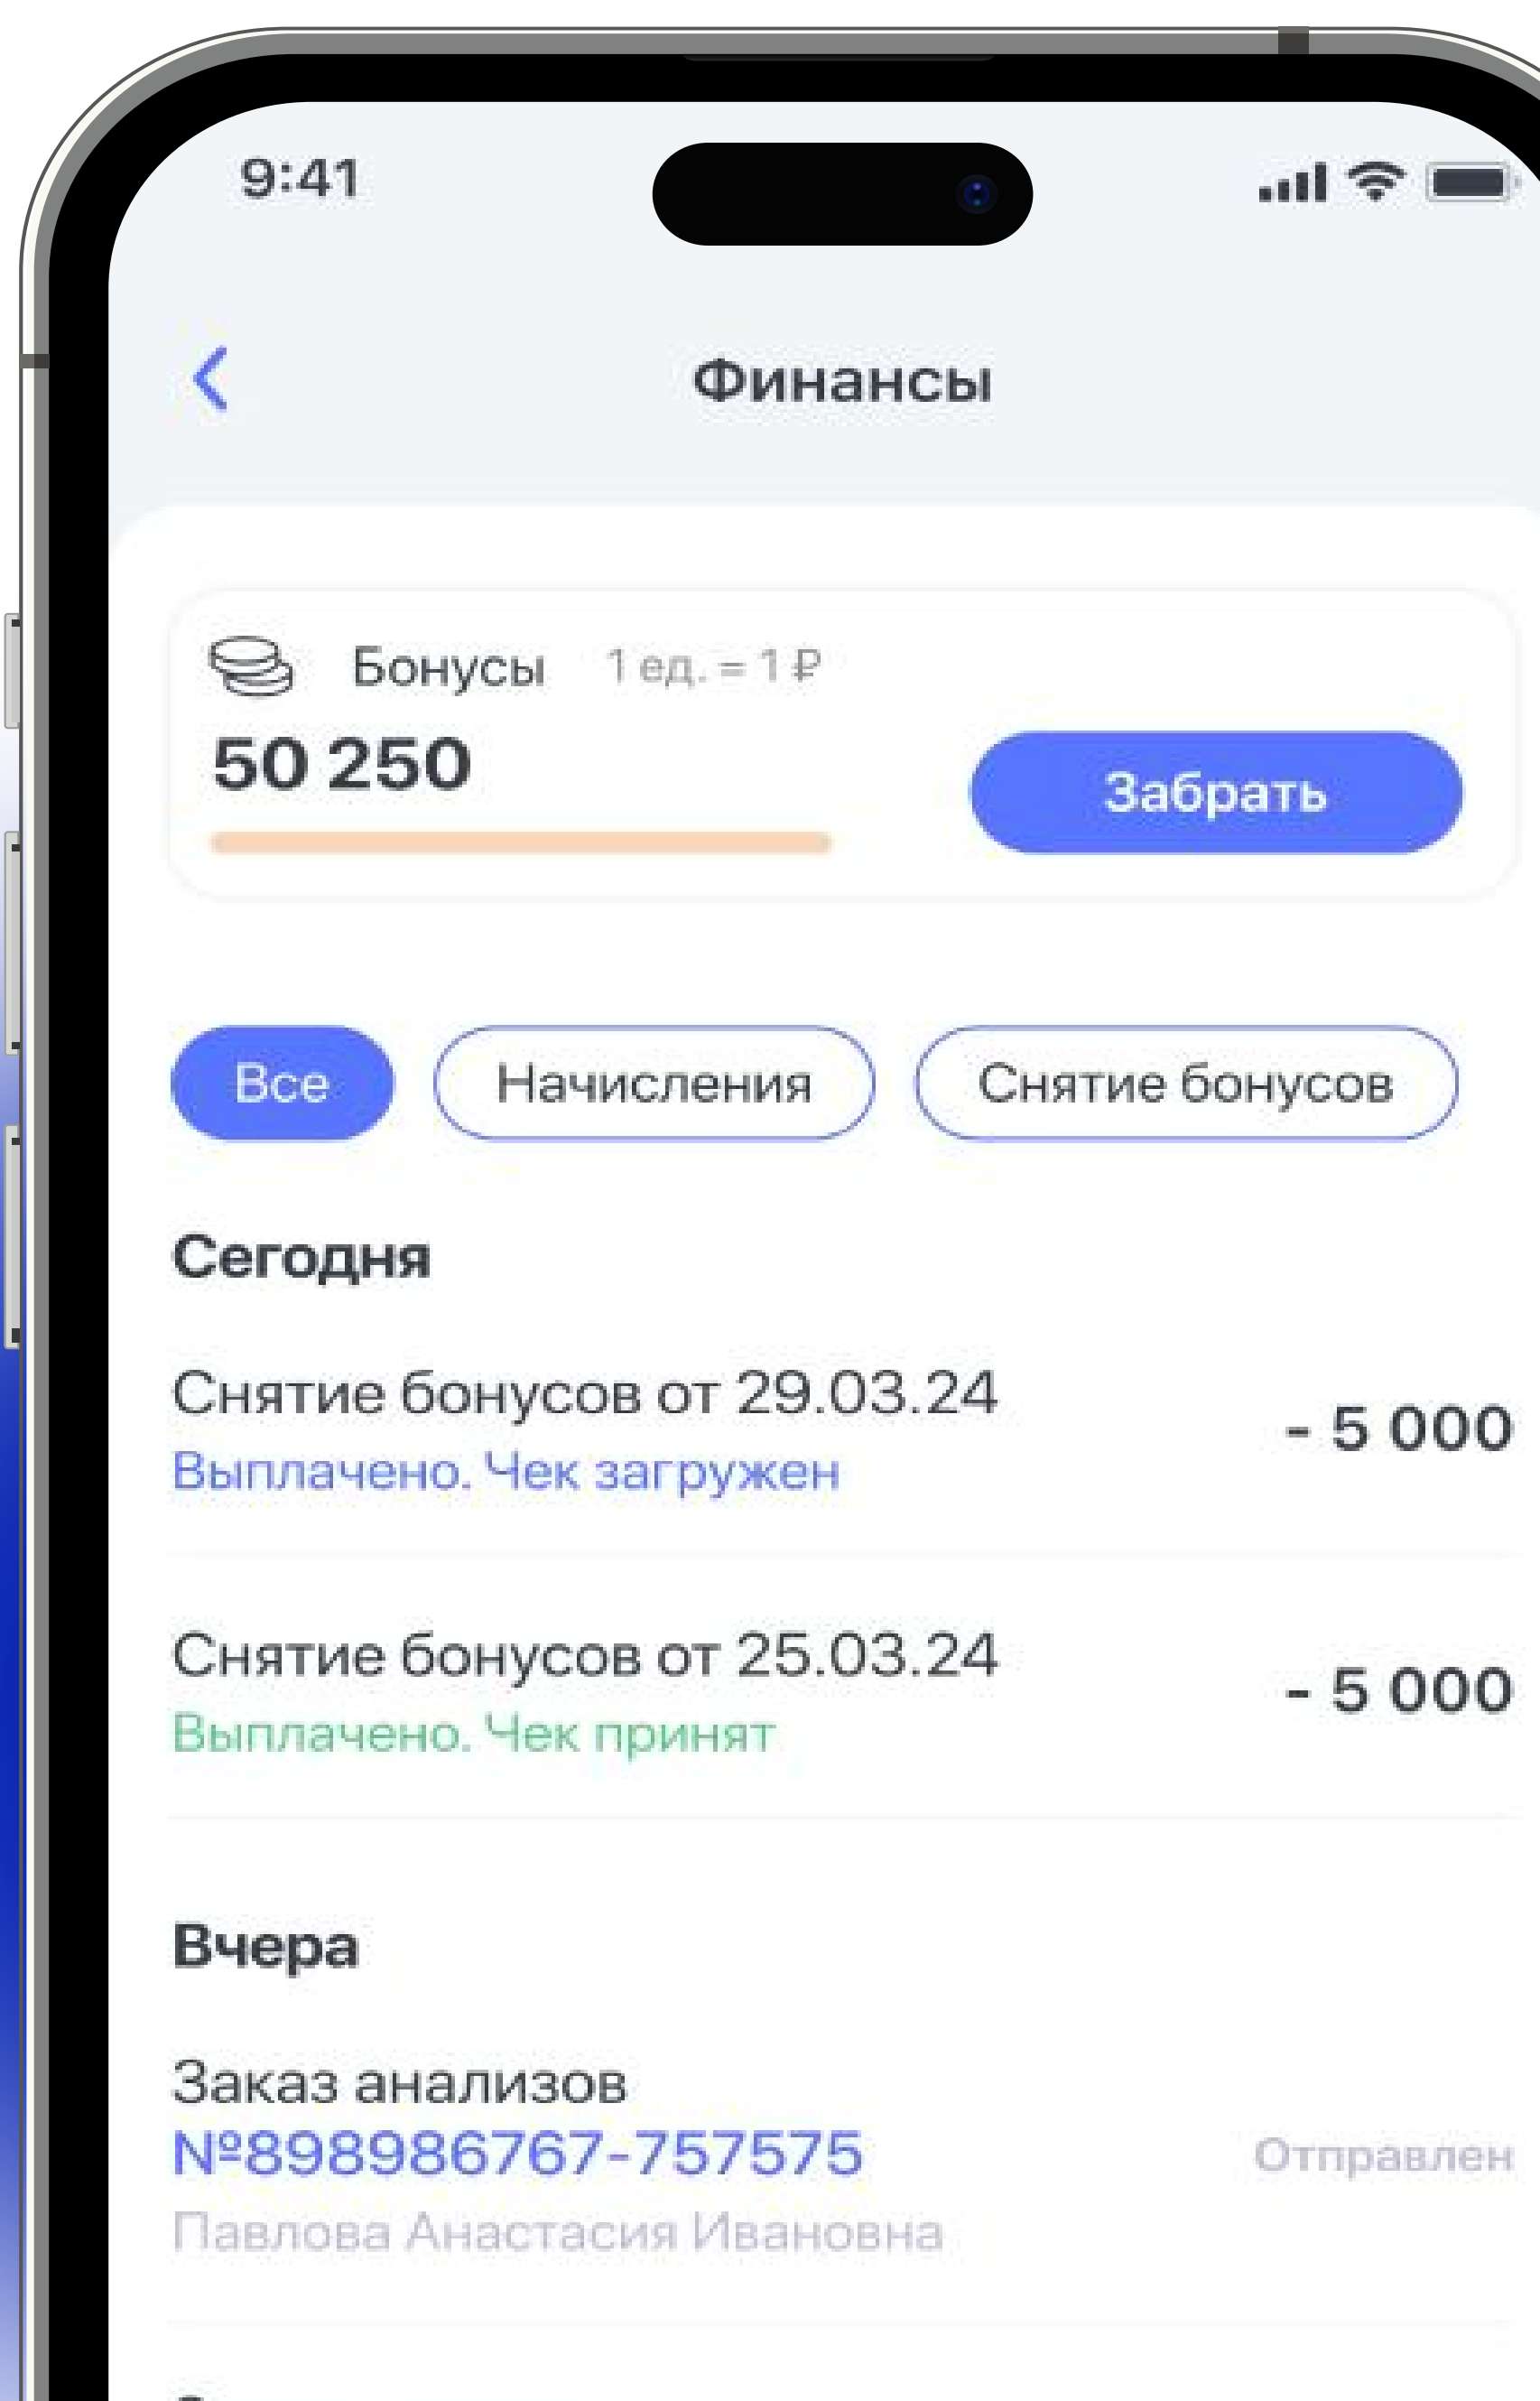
9:41

Финансы

Бонусы 1 ед. = 1 ₽
50 250
Забрать

Все Начисления Снятие бонусов

Сегодня

Снятие бонусов от 29.03.24
Выплачено. Чек загружен
- 5 000

Снятие бонусов от 25.03.24
Выплачено. Чек принят
- 5 000

Вчера

Заказ анализов
№898986767-757575
Павлова Анастасия Ивановна
Отправлен